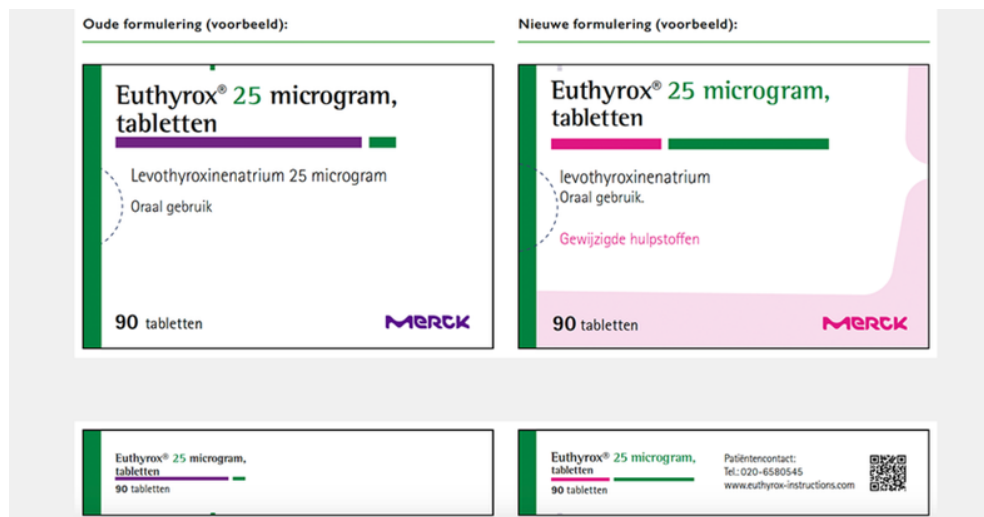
Oude formulering (voorbeeld):

Euthyrox® 25 microgram, tabletten

Levothyroxinenatrium 25 microgram

Oraal gebruik

90 tabletten

MERCK

Nieuwe formulering (voorbeeld):

Euthyrox® 25 microgram, tabletten

levothyroxinenatrium

Oraal gebruik.

Gewijzigde hulpstoffen

90 tabletten

MERCK

Euthyrox® 25 microgram, tabletten

90 tabletten

Euthyrox® 25 microgram, tabletten

90 tabletten

Patiëntencontact:
Tel.: 020-6580545
www.euthyrox-instructions.com